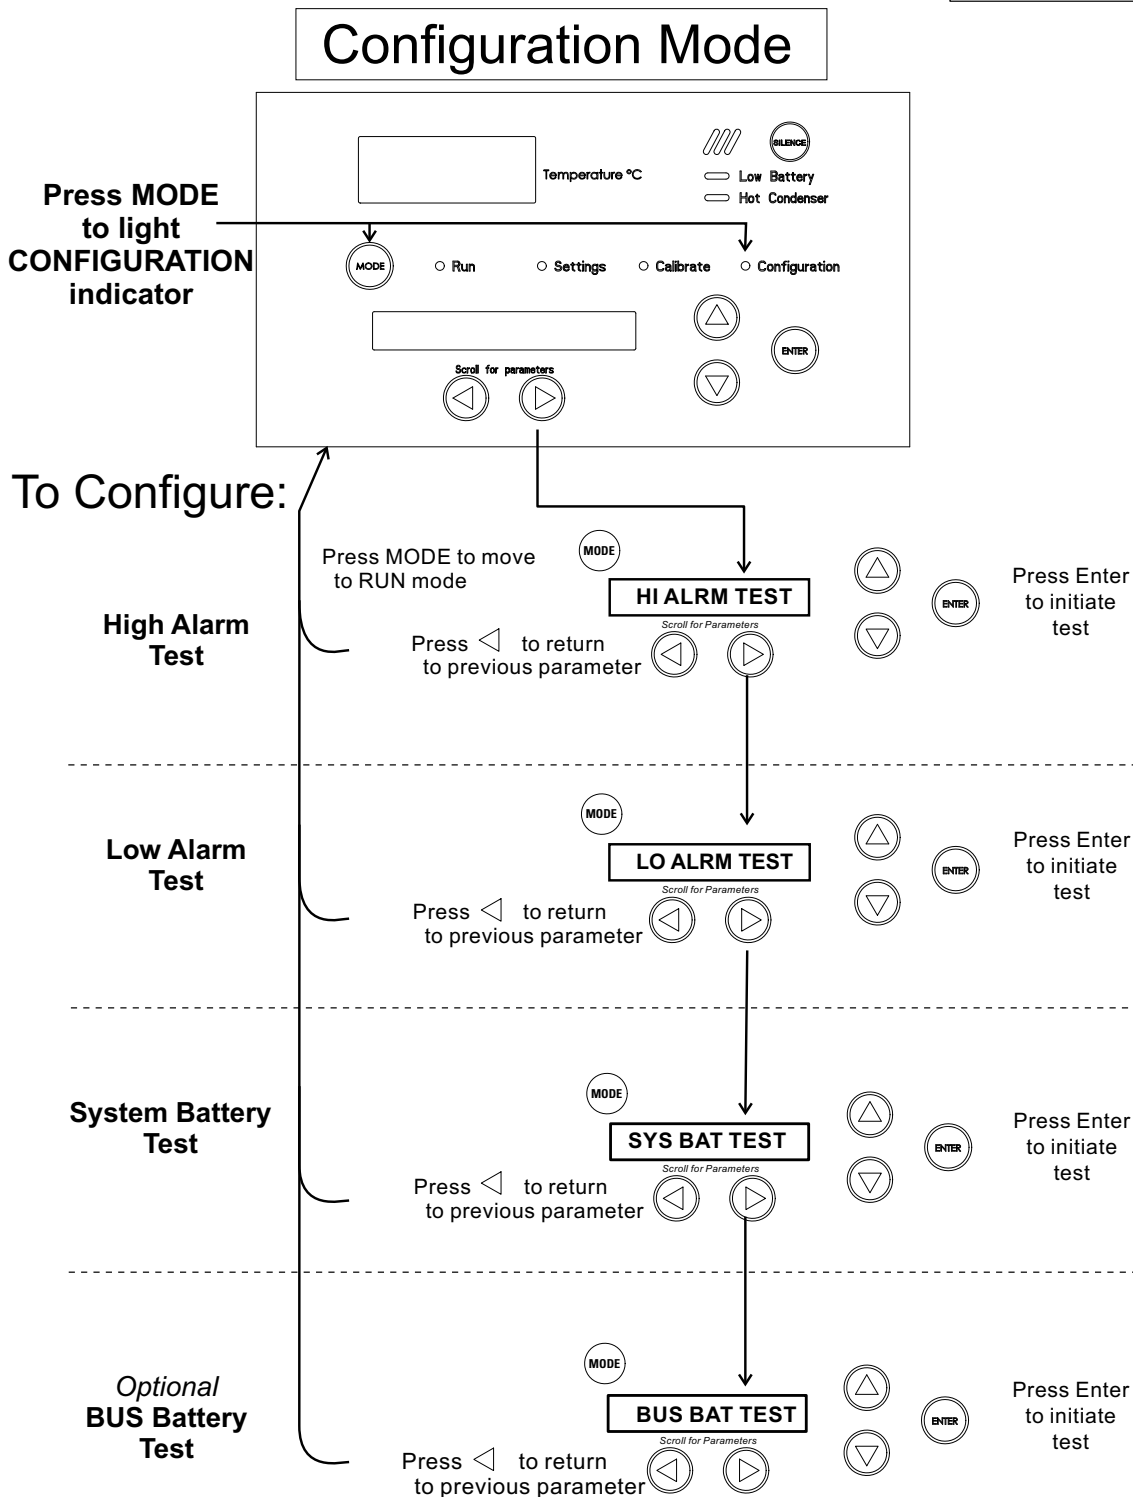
Configuration Mode

Temperature °C

SILENCE

Low Battery

Hot Condenser

Press MODE to light CONFIGURATION indicator

MODE

Run

Settings

Calibrate

Configuration

ENTER

Scroll for parameters

To Configure:

Press MODE to move to RUN mode

MODE

HI ALRM TEST

Scroll for Parameters

ENTER

Press Enter to initiate test

High Alarm Test

Press ◁ to return to previous parameter

MODE

LO ALRM TEST

Scroll for Parameters

ENTER

Press Enter to initiate test

Low Alarm Test

Press ◁ to return to previous parameter

MODE

SYS BAT TEST

Scroll for Parameters

ENTER

Press Enter to initiate test

System Battery Test

Press ◁ to return to previous parameter

MODE

BUS BAT TEST

Scroll for Parameters

ENTER

Press Enter to initiate test

Optional BUS Battery Test

Press ◁ to return to previous parameter